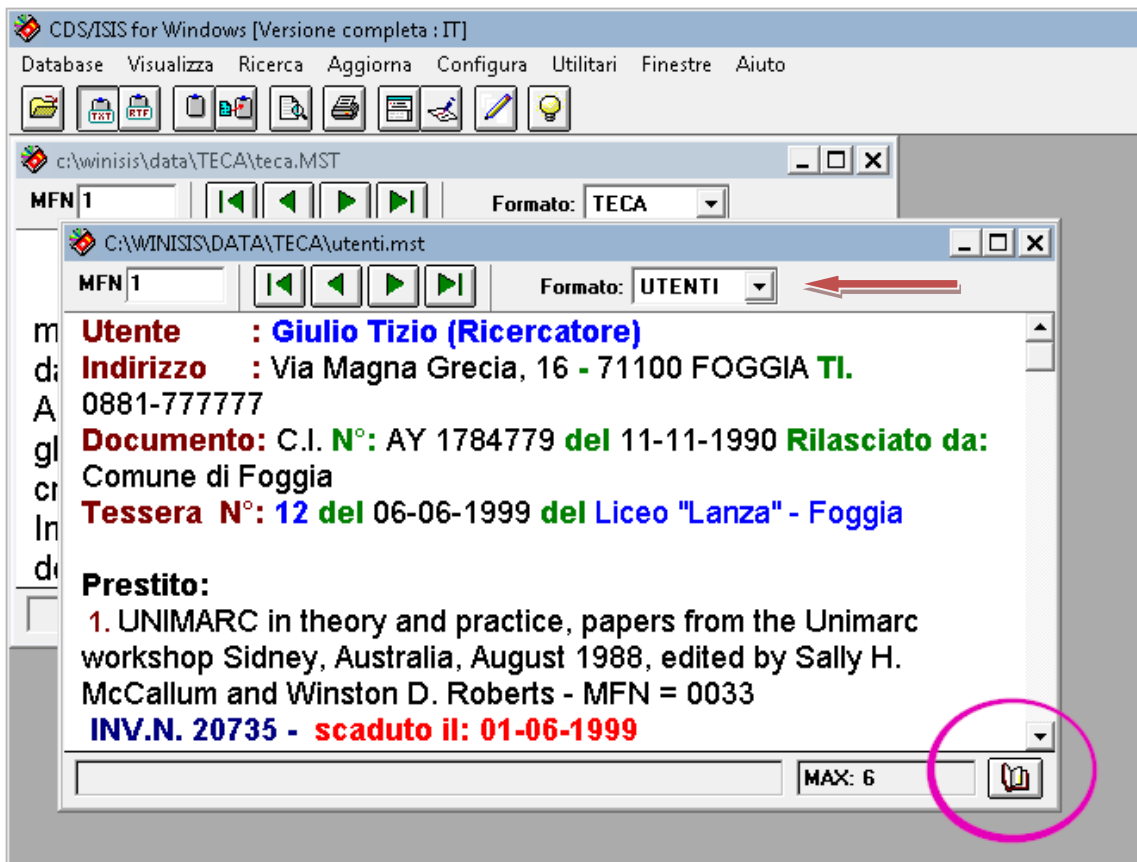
CDS/ISIS for Windows [Versione completa : IT]
Database Visualizza Ricerca Aggiorna Configura Utilitari Finestre Aiuto

c:\winisis\data\TECA\teca.MST
MFN 1
Formato: TECA

C:\WINISIS\DATA\TECA\utenti.mst
MFN 1
Formato: UTENTI

Utente : Giulio Tizio (Ricercatore)
Indirizzo : Via Magna Grecia, 16 - 71100 FOGGIA Tl. 0881-777777
Documento: C.I. N°: AY 1784779 del 11-11-1990 Rilasciato da: Comune di Foggia
Tessera N°: 12 del 06-06-1999 del Liceo "Lanza" - Foggia

Prestito:
1. UNIMARC in theory and practice, papers from the Unimarc workshop Sidney, Australia, August 1988, edited by Sally H. McCallum and Winston D. Roberts - MFN = 0033
INV.N. 20735 - scaduto il: 01-06-1999

MAX: 6

m
da
A
gl
cr
In
de